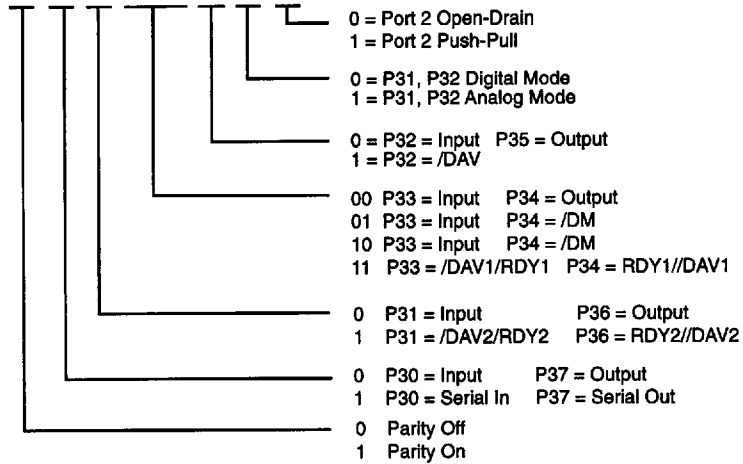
0 = Port 2 Open-Drain
1 = Port 2 Push-Pull

0 = P31, P32 Digital Mode
1 = P31, P32 Analog Mode

0 = P32 = Input P35 = Output
1 = P32 = /DAV

00 P33 = Input P34 = Output
01 P33 = Input P34 = /DM
10 P33 = Input P34 = /DM
11 P33 = /DAV1/RDY1 P34 = RDY1//DAV1

0 P31 = Input P36 = Output
1 P31 = /DAV2/RDY2 P36 = RDY2//DAV2

0 P30 = Input P37 = Output
1 P30 = Serial In P37 = Serial Out

0 Parity Off
1 Parity On